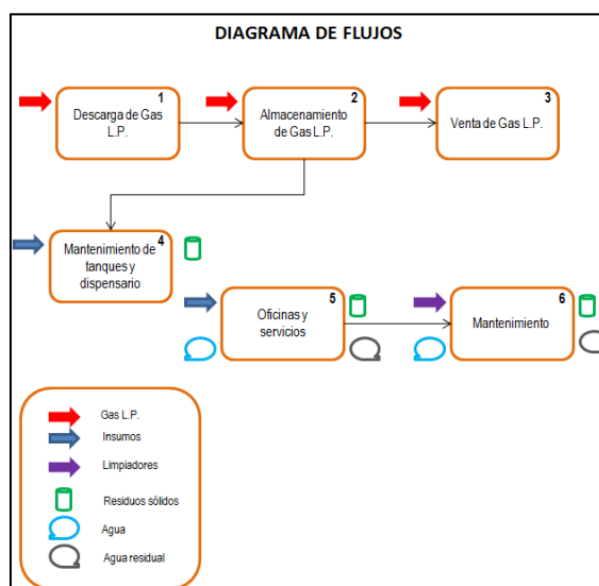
DIAGRAMA DE FLUJOS

1
Descarga de Gas L.P.

2
Almacenamiento de Gas L.P.

3
Venta de Gas L.P.

4
Mantenimiento de tanques y dispensario

5
Oficinas y servicios

6
Mantenimiento

Gas L.P.
Insumos
Limpiadores
Residuos sólidos
Agua
Agua residual